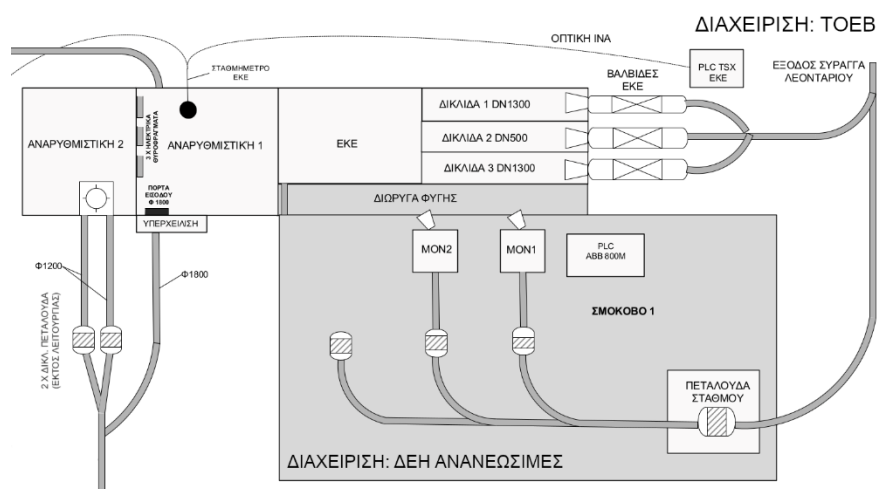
ΔΙΑΧΕΙΡΙΣΗ: ΤΟΕΒ

ΟΠΤΙΚΗ ΙΝΑ

ΣΤΑΘΜΗΜΕΤΡΟ ΕΚΕ

PLC TSX ΕΚΕ

ΕΞΟΔΟΣ ΣΥΡΑΓΓΑ ΛΕΟΝΤΑΡΙΟΥ

ΒΑΛΒΙΔΕΣ ΕΚΕ

ΑΝΑΡΥΘΜΙΣΤΙΚΗ 2

3 Χ ΗΛΕΚΤΡΙΚΑ ΘΥΡΟΦΡΑΓΜΑΤΑ

ΑΝΑΡΥΘΜΙΣΤΙΚΗ 1

ΕΚΕ

ΔΙΚΛΙΔΑ 1 DN1300

ΔΙΚΛΙΔΑ 2 DN500

ΔΙΚΛΙΔΑ 3 DN1300

ΠΟΡΤΑ ΕΞΟΔΟΥ Φ 1800

ΥΠΕΡΧΕΙΛΙΣΗ

ΔΙΩΡΥΓΑ ΦΥΓΗΣ

ΜΟΝ2

ΜΟΝ1

PLC ABB 800M

Φ1200

Φ1800

2 Χ ΔΙΚΛ. ΠΕΤΑΛΟΥΔΑ (ΕΚΤΟΣ ΛΕΙΤΟΥΡΓΙΑΣ)

ΣΜΟΚΟΒΟ 1

ΠΕΤΑΛΟΥΔΑ ΣΤΑΘΜΟΥ

ΔΙΑΧΕΙΡΙΣΗ: ΔΕΗ ΑΝΑΝΕΩΣΙΜΕΣ